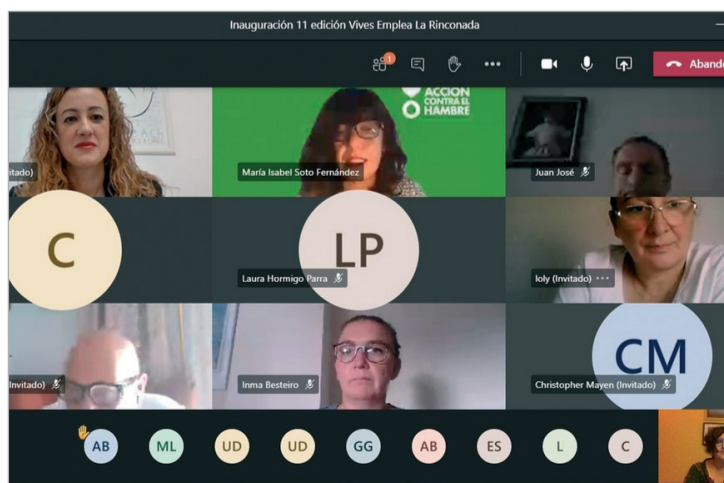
Inauguración 11 edición Vives Emplea La Rinconada

1

Abandonar

ACCIÓN CONTRA EL HAMBRE

(Invitado)

María Isabel Soto Fernández

Juan José

C

LP

Laura Hormigo Parra

Ioly (Invitado)

(Invitado)

Inma Besteiro

CM

Christopher Mayen (Invitado)

AB

ML

UD

UD

GG

AB

ES

L

C